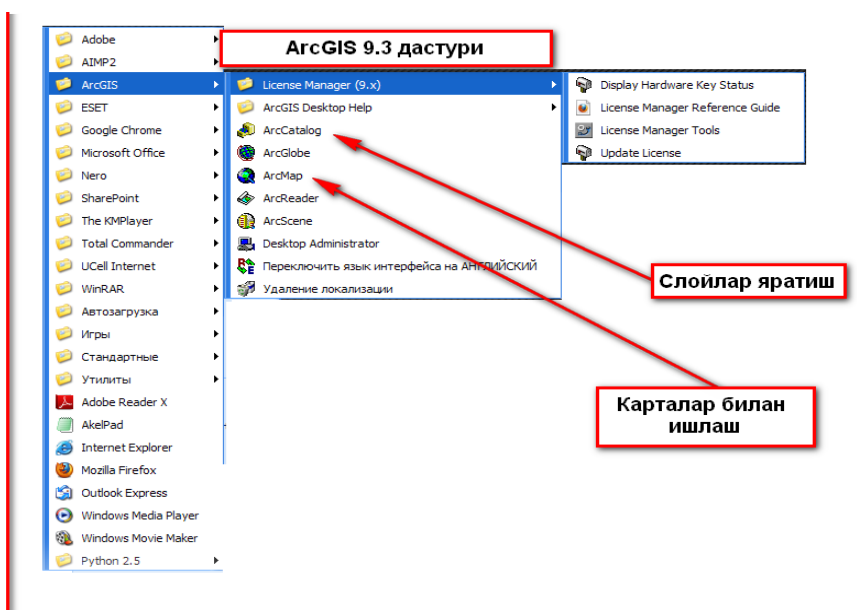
Adobe
AIMP2
ArcGIS
ESET
Google Chrome
Microsoft Office
Nero
SharePoint
The KMPlayer
Total Commander
UCell Internet
WinRAR
Автозагрузка
Игры
Стандартные
Утилиты
Adobe Reader X
AkelPad
Internet Explorer
Mozilla Firefox
Outlook Express
Windows Media Player
Windows Movie Maker
Python 2.5

ArcGIS 9.3 дастури

License Manager (9.x)
ArcGIS Desktop Help
ArcCatalog
ArcGlobe
ArcMap
ArcReader
ArcScene
Desktop Administrator
Переключить язык интерфейса на АНГЛИЙСКИЙ
Удаление локализации

Display Hardware Key Status
License Manager Reference Guide
License Manager Tools
Update License

Слойлар яратиш

Карталар билан ишлаш